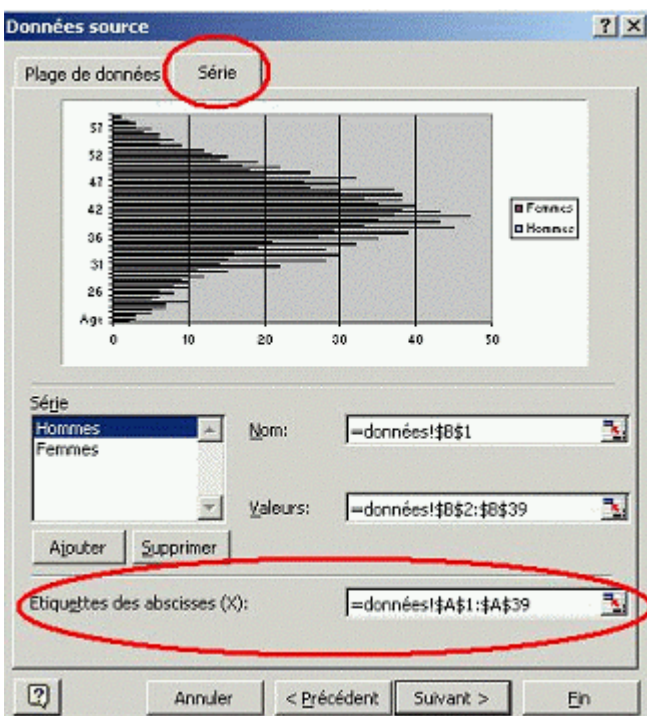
Données source

?|X

Plage de données

Série

57
52
47
42
36
31
26
Age

0
10
20
30
40
50

Femmes
Hommes

Série

Hommes
Femmes

Nom:
=données!$B$1

Valeurs:
=données!$B$2:$B$39

Ajouter
Supprimer

Etiquettes des abscisses (X):
=données!$A$1:$A$39

?
Annuler
< Précédent
Suivant >
Fin